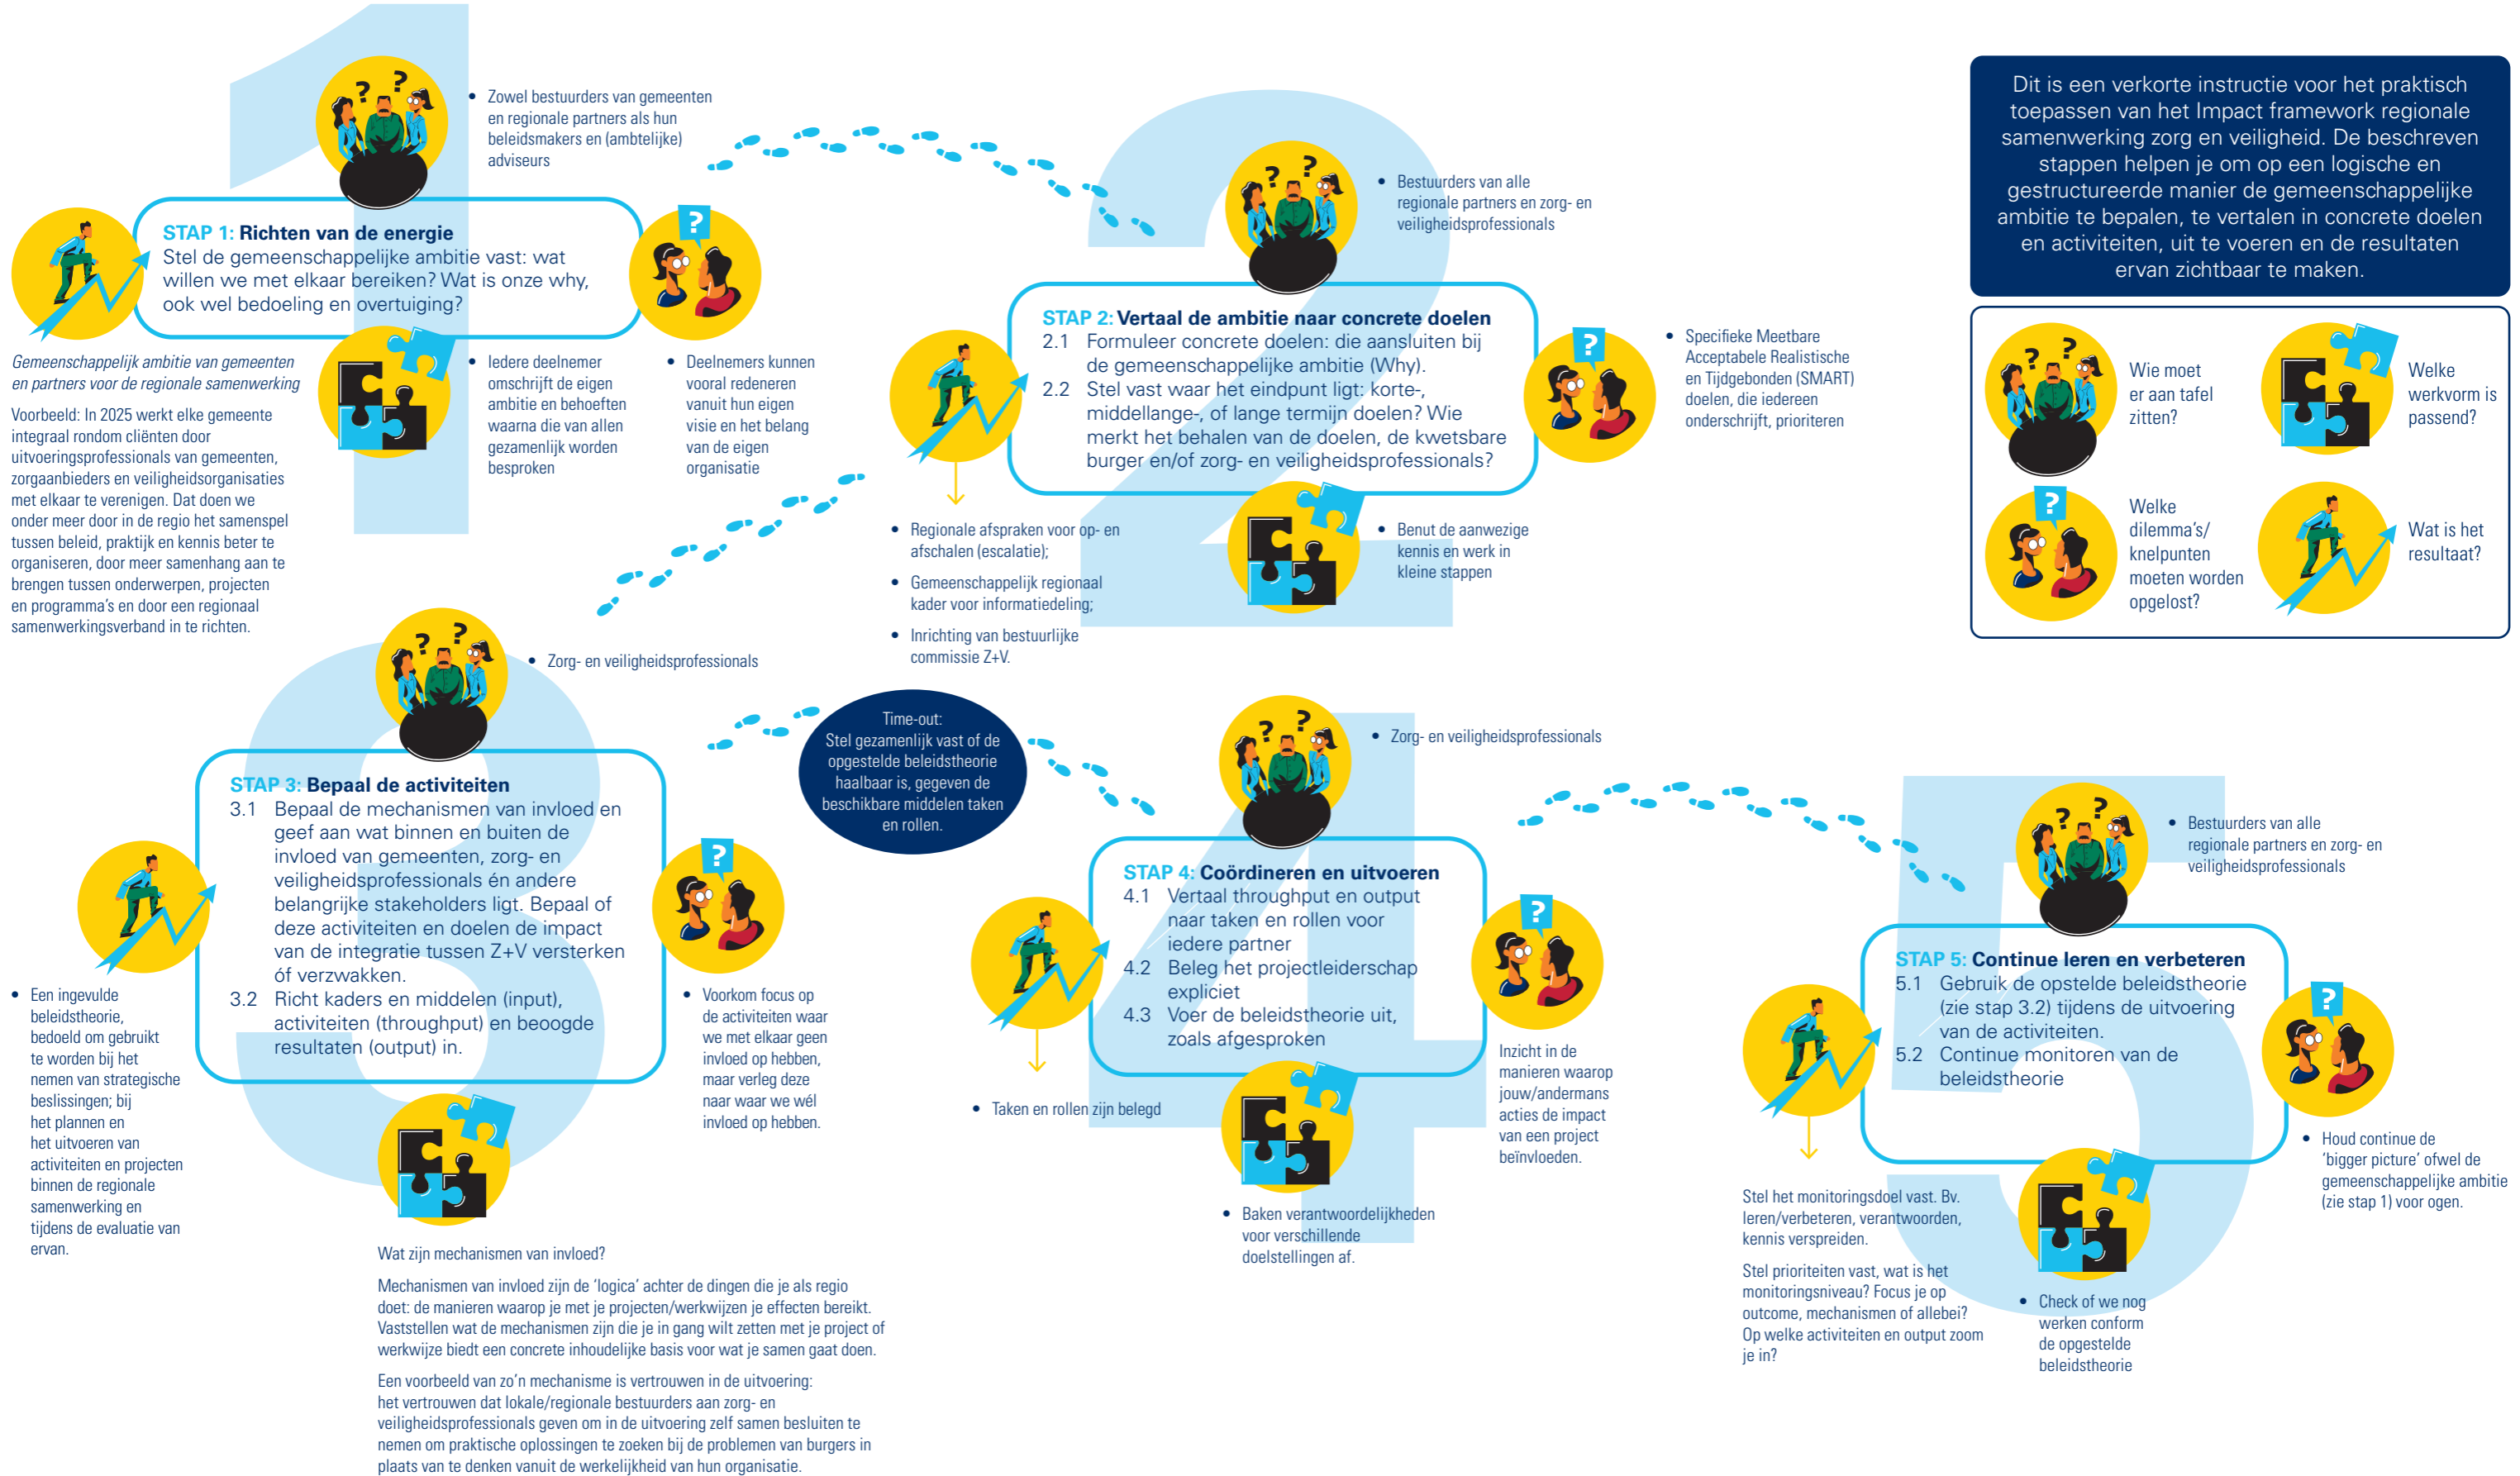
Dit is een verkorte instructie voor het praktisch toepassen van het Impact framework regionale samenwerking zorg en veiligheid. De beschreven stappen helpen je om op een logische en gestructureerde manier de gemeenschappelijke ambitie te bepalen, te vertalen in concrete doelen en activiteiten, uit te voeren en de resultaten ervan zichtbaar te maken.

Wie moet er aan tafel zitten?

Welke werkvorm is passend?

Welke dilemma's/ knelpunten moeten worden opgelost?

Wat is het resultaat?

1

• Zowel bestuurders van gemeenten en regionale partners als hun beleidsmakers en (ambtelijke) adviseurs

STAP 1: Richten van de energie
Stel de gemeenschappelijke ambitie vast: wat willen we met elkaar bereiken? Wat is onze why, ook wel bedoeling en overtuiging?

Gemeenschappelijk ambitie van gemeenten en partners voor de regionale samenwerking

Voorbeeld: In 2025 werkt elke gemeente integraal rondom cliënten door uitvoeringsprofessionals van gemeenten, zorgaanbieders en veiligheidsorganisaties met elkaar te verenigen. Dat doen we onder meer door in de regio het samenspel tussen beleid, praktijk en kennis beter te organiseren, door meer samenhang aan te brengen tussen onderwerpen, projecten en programma's en door een regionaal samenwerkingsverband in te richten.

• Iedere deelnemer omschrijft de eigen ambitie en behoeften waarna die van allen gezamenlijk worden besproken

• Deelnemers kunnen vooral redeneren vanuit hun eigen visie en het belang van de eigen organisatie

2

• Bestuurders van alle regionale partners en zorg- en veiligheidsprofessionals

STAP 2: Vertaal de ambitie naar concrete doelen
2.1 Formuleer concrete doelen: die aansluiten bij de gemeenschappelijke ambitie (Why).
2.2 Stel vast waar het eindpunt ligt: korte-, middellange-, of lange termijn doelen? Wie merkt het behalen van de doelen, de kwetsbare burger en/of zorg- en veiligheidsprofessionals?

• Specifieke Meetbare Acceptabele Realistische en Tijdgebonden (SMART) doelen, die iedereen onderschrijft, prioriteren

• Regionale afspraken voor op- en afschalen (escalatie);
• Gemeenschappelijk regionaal kader voor informatiedeling;
• Inrichting van bestuurlijke commissie Z+V.

• Benut de aanwezige kennis en werk in kleine stappen

3

• Zorg- en veiligheidsprofessionals

Time-out:
Stel gezamenlijk vast of de opgestelde beleidstheorie haalbaar is, gegeven de beschikbare middelen taken en rollen.

STAP 3: Bepaal de activiteiten
3.1 Bepaal de mechanismen van invloed en geef aan wat binnen en buiten de invloed van gemeenten, zorg- en veiligheidsprofessionals én andere belangrijke stakeholders ligt. Bepaal of deze activiteiten en doelen de impact van de integratie tussen Z+V versterken óf verzwakken.
3.2 Richt kaders en middelen (input), activiteiten (throughput) en beoogde resultaten (output) in.

• Een ingevulde beleidstheorie, bedoeld om gebruikt te worden bij het nemen van strategische beslissingen; bij het plannen en het uitvoeren van activiteiten en projecten binnen de regionale samenwerking en tijdens de evaluatie van ervan.

• Voorkom focus op de activiteiten waar we met elkaar geen invloed op hebben, maar verleg deze naar waar we wél invloed op hebben.

Wat zijn mechanismen van invloed?

Mechanismen van invloed zijn de 'logica' achter de dingen die je als regio doet: de manieren waarop je met je projecten/werkwijzen je effecten bereikt. Vaststellen wat de mechanismen zijn die je in gang wilt zetten met je project of werkwijze biedt een concrete inhoudelijke basis voor wat je samen gaat doen.

Een voorbeeld van zo'n mechanisme is vertrouwen in de uitvoering: het vertrouwen dat lokale/regionale bestuurders aan zorg- en veiligheidsprofessionals geven om in de uitvoering zelf samen besluiten te nemen om praktische oplossingen te zoeken bij de problemen van burgers in plaats van te denken vanuit de werkelijkheid van hun organisatie.

4

• Zorg- en veiligheidsprofessionals

STAP 4: Coördineren en uitvoeren
4.1 Vertaal throughput en output naar taken en rollen voor iedere partner
4.2 Beleg het projectleiderschap expliciet
4.3 Voer de beleidstheorie uit, zoals afgesproken

• Taken en rollen zijn belegd

Inzicht in de manieren waarop jouw/andermans acties de impact van een project beïnvloeden.

• Baken verantwoordelijkheden voor verschillende doelstellingen af.

5

• Bestuurders van alle regionale partners en zorg- en veiligheidsprofessionals

STAP 5: Continue leren en verbeteren
5.1 Gebruik de opstelde beleidstheorie (zie stap 3.2) tijdens de uitvoering van de activiteiten.
5.2 Continue monitoren van de beleidstheorie

• Houd continue de 'bigger picture' ofwel de gemeenschappelijke ambitie (zie stap 1) voor ogen.

Stel het monitoringsdoel vast. Bv. leren/verbeteren, verantwoorden, kennis verspreiden.

Stel prioriteiten vast, wat is het monitoringsniveau? Focus je op outcome, mechanismen of allebei? Op welke activiteiten en output zoom je in?

• Check of we nog werken conform de opgestelde beleidstheorie